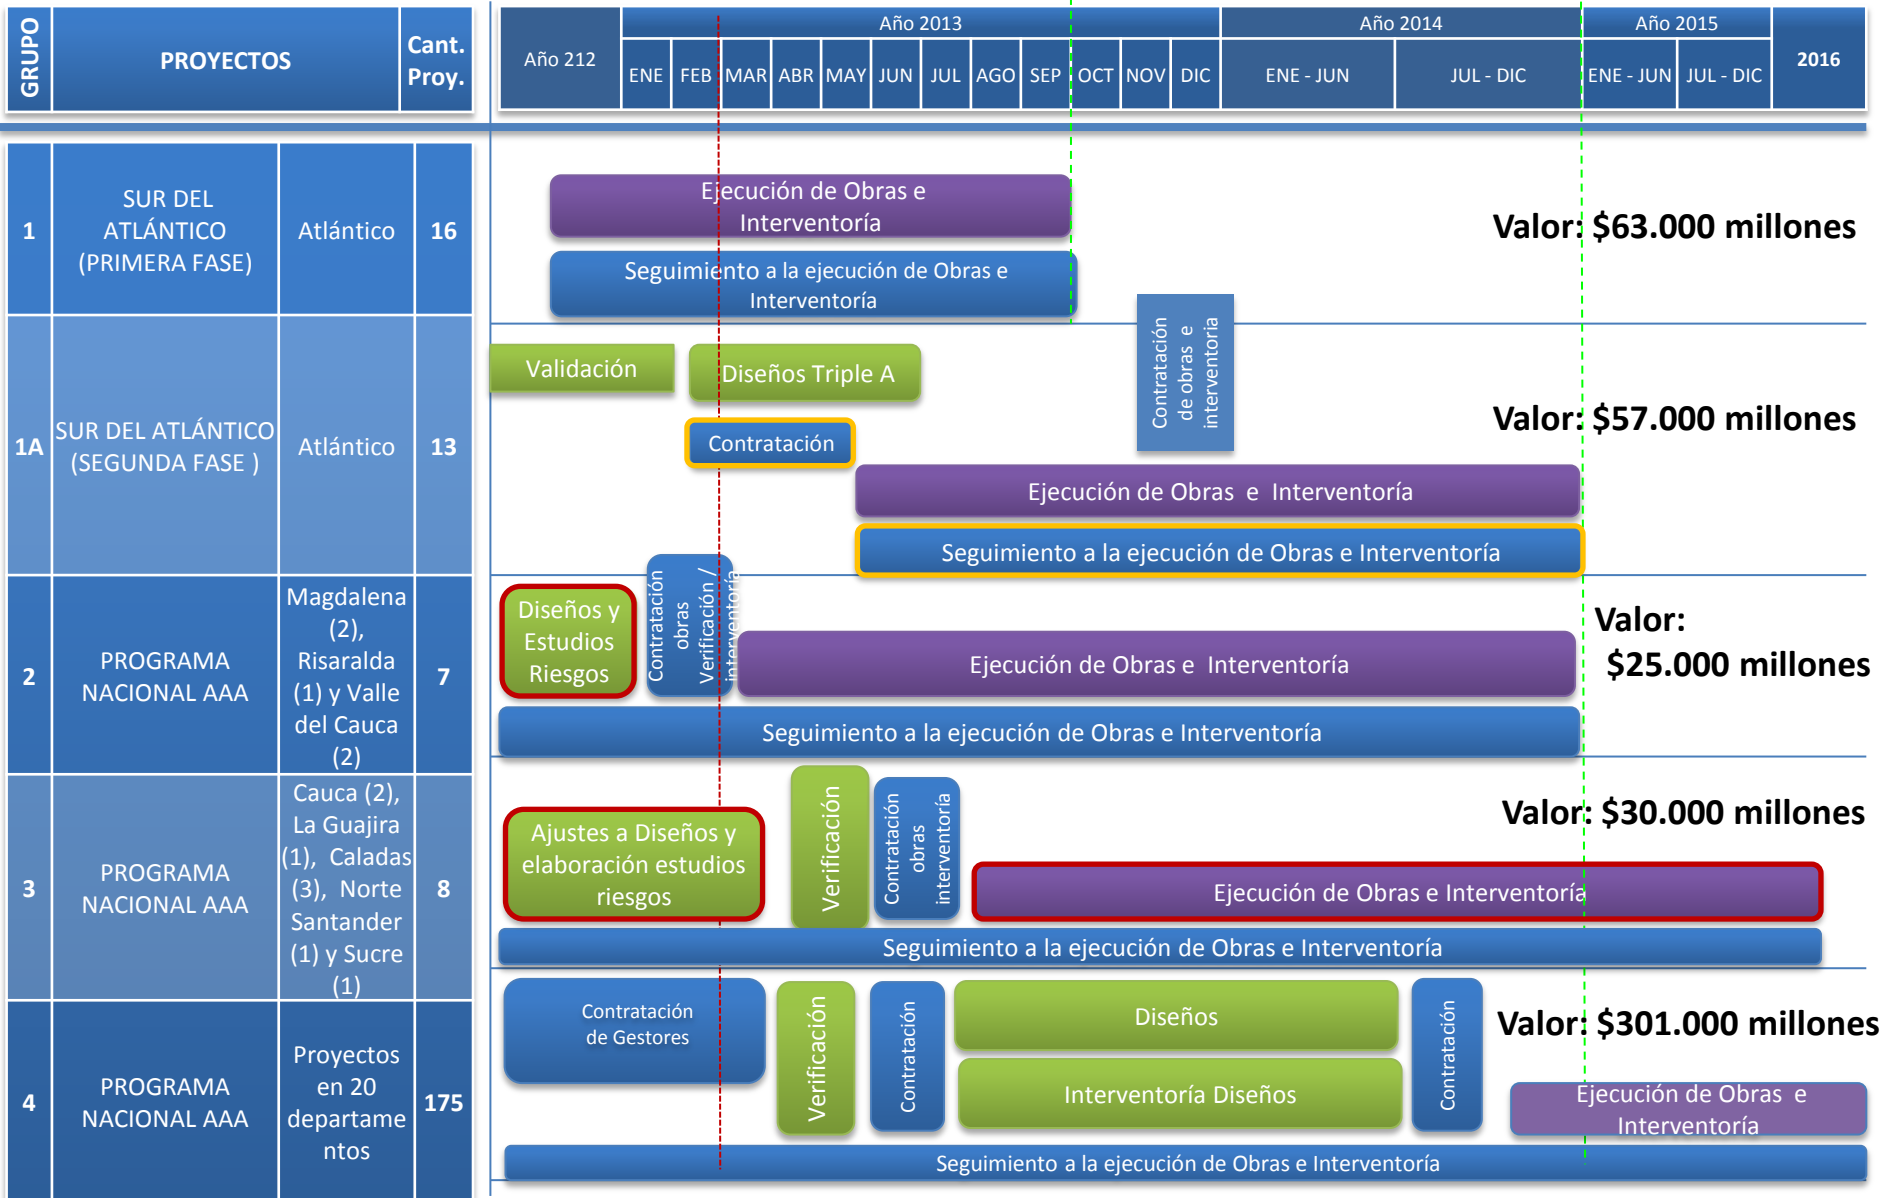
| GRUPO | PROYECTOS | | Cant. Proy. |
|---|---|---|---|
| 1 | SUR DEL ATLÁNTICO (PRIMERA FASE) | Atlántico | 16 |
| 1A | SUR DEL ATLÁNTICO (SEGUNDA FASE ) | Atlántico | 13 |
| 2 | PROGRAMA NACIONAL AAA | Magdalena (2), Risaralda (1) y Valle del Cauca (2) | 7 |
| 3 | PROGRAMA NACIONAL AAA | Cauca (2), La Guajira (1), Caladas (3), Norte Santander (1) y Sucre (1) | 8 |
| 4 | PROGRAMA NACIONAL AAA | Proyectos en 20 departamentos | 175 |

Año 212 | Año 2013: ENE FEB MAR ABR MAY JUN JUL AGO SEP OCT NOV DIC | Año 2014: ENE - JUN JUL - DIC | Año 2015: ENE - JUN JUL - DIC | 2016

Ejecución de Obras e Interventoría
Seguimiento a la ejecución de Obras e Interventoría
Valor: $63.000 millones

Validación
Diseños Triple A
Contratación de obras e interventoría
Contratación
Valor: $57.000 millones
Ejecución de Obras e Interventoría
Seguimiento a la ejecución de Obras e Interventoría

Diseños y Estudios Riesgos
Contratación obras
Verificación / interventoría
Ejecución de Obras e Interventoría
Valor: $25.000 millones
Seguimiento a la ejecución de Obras e Interventoría

Ajustes a Diseños y elaboración estudios riesgos
Verificación
Contratación obras interventoría
Valor: $30.000 millones
Ejecución de Obras e Interventoría
Seguimiento a la ejecución de Obras e Interventoría

Contratación de Gestores
Verificación
Contratación
Diseños
Interventoría Diseños
Contratación
Valor: $301.000 millones
Ejecución de Obras e Interventoría
Seguimiento a la ejecución de Obras e Interventoría